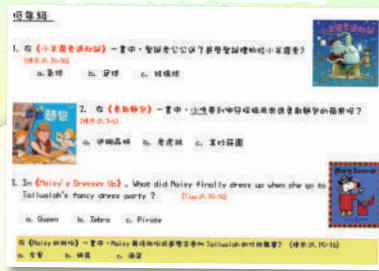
低年級

1. 在《小豬愛運動》一書中，豬豬老公公送了甚麼禮物給小豬豬？（提示:P. 35-36）

a. 氣球　b. 足球　c. 籃球

2. 在《青蛙麵包》一書中，小青蛙到哪裏尋找青蛙麵包的麵糰呢？（提示:P. 3-6）

a. 熱帶森林　b. 老虎洞　c. 果汁花園

3. In《Maisy's Dresses Up》, What did Maisy finally dress up when she go to Tallulah's fancy dress party？（Tips:P. 20-21）

a. Queen　b. Zebra　c. Pirate

在《Maisy的派對》一書中，Maisy最後給Tallulah的派對準備了甚麼服裝？（提示:P. 15-16）

a. 皇后　b. 斑馬　c. 海盜